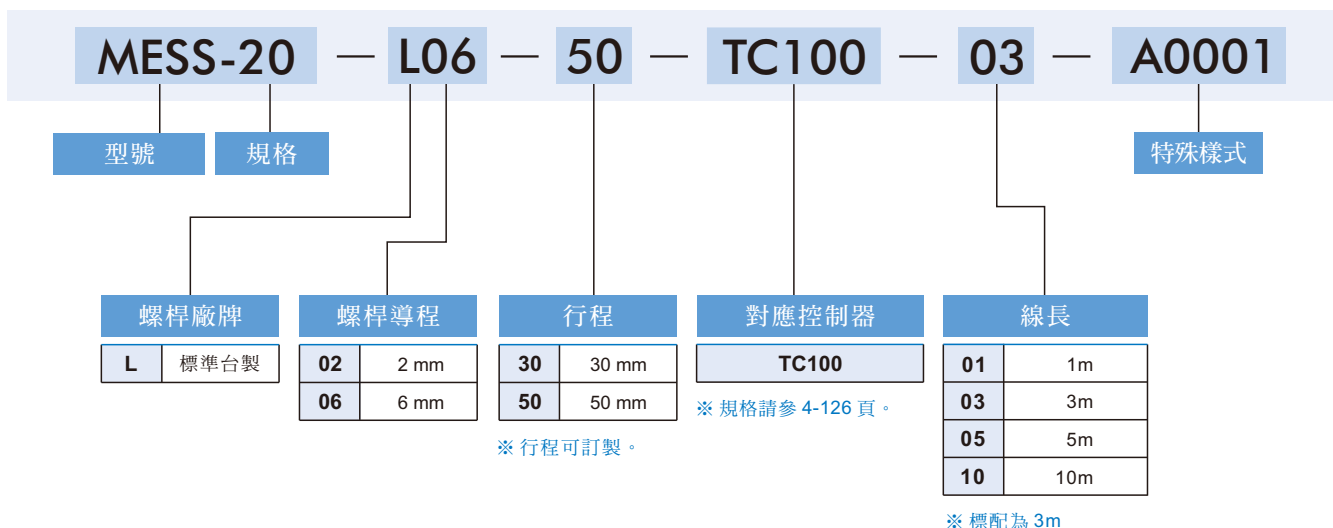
MESS-20 — L06 — 50 — TC100 — 03 — A0001

型號 規格 特殊樣式

螺桿廠牌

| L | 標準台製 |
|---|---|

螺桿導程

| 02 | 2 mm |
|---|---|
| 06 | 6 mm |

行程

| 30 | 30 mm |
|---|---|
| 50 | 50 mm |

※ 行程可訂製。

對應控制器

| TC100 |
|---|

※ 規格請參 4-126 頁。

線長

| 01 | 1m |
|---|---|
| 03 | 3m |
| 05 | 5m |
| 10 | 10m |

※ 標配為 3m